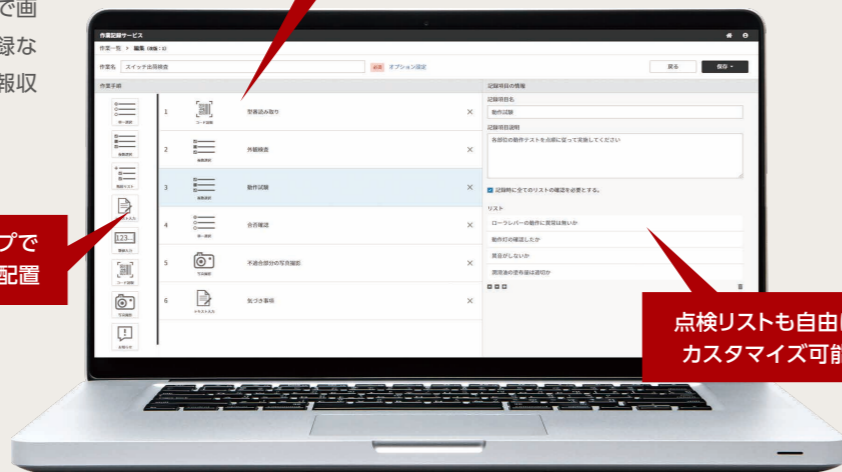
で画
録な
報収

プで
配置

作業記録サービス

作業一覧 > 編集

作業名 スイッチ出荷検査

オプション設定

戻る

保存

作業手順

単一選択

複数選択

判定リスト

テキスト入力

数値入力

コード読取

写真撮影

注意事項

1 コード読取 型番読み取り

2 複数選択 外観検査

3 複数選択 動作試験

4 単一選択 合否確認

5 写真撮影 不適合部分の写真撮影

6 テキスト入力 気づき事項

記録項目の情報

記録項目名

動作試験

記録項目説明

各部位の動作リストを点検に従って実施してください

記録時に全てのリストの確認を必要とする。

リスト

ローラレバーの動作に異常は無いか

動作音の確認をしたか

異音がしないか

異常後の是非確認は適切か

点検リストも自由に
カスタマイズ可能